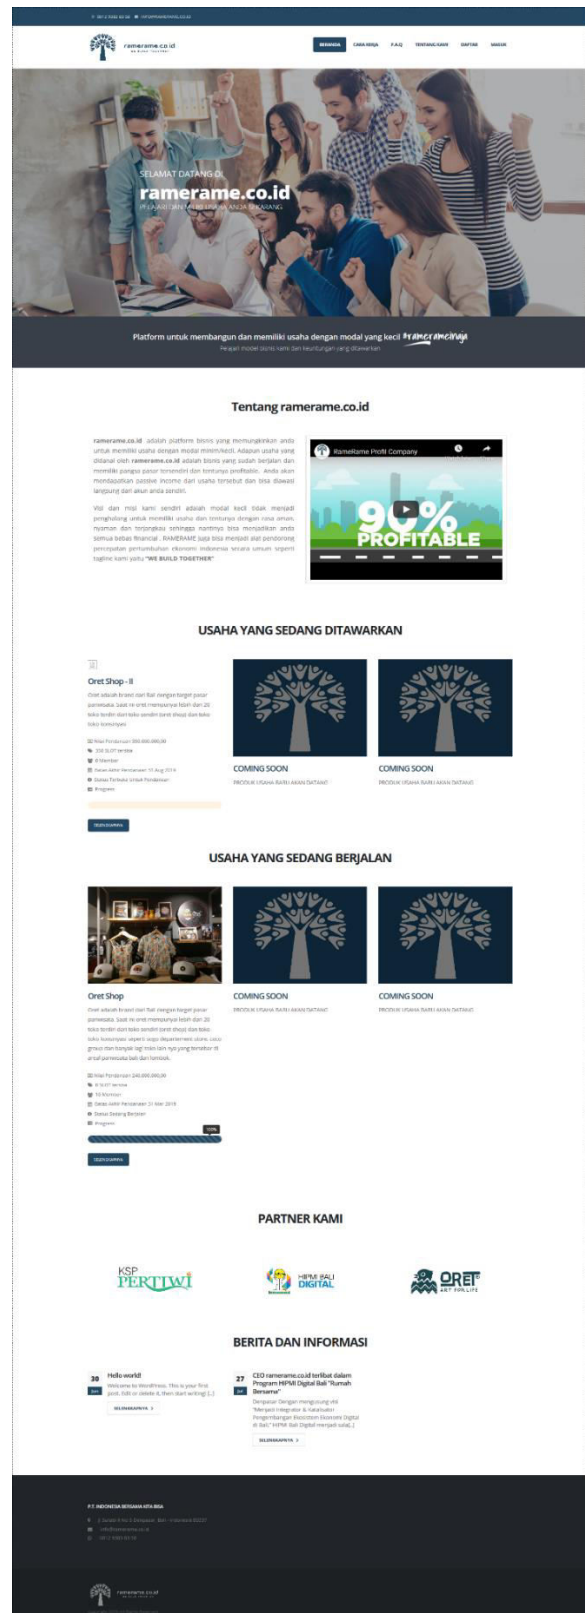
ramerame.co.id

BERANDA CARA KERJA F.A.Q TENTANG KAMI DAFTAR MASUK

SELAMAT DATANG DI
ramerame.co.id

Platform untuk membangun dan memiliki usaha dengan modal yang kecil #ramerameaja
Pelajari model bisnis kami dan keuntungan yang ditawarkan

Tentang ramerame.co.id

ramerame.co.id adalah platform bisnis yang memungkinkan anda untuk memiliki usaha dengan modal minim/kecil. Adapun usaha yang dilansir oleh ramerame.co.id adalah bisnis yang sudah berjalan dan memiliki pangsa pasar tersendiri dan tentunya profitable. Anda akan mendapatkan passive income dari usaha tersebut dan bisa diawasi langsung dari akun anda sendiri.

Visi dan misi kami sendiri adalah modal kecil tidak menjadi penghalang untuk memiliki usaha dan tentunya dengan rasa aman, nyaman dan terpercaya sehingga nantinya bisa menjadikan anda semua bebas financial. RAMERAME juga bisa menjadi alat pendorong percepatan pertumbuhan ekonomi Indonesia secara umum seperti tagline kami yaitu "WE BUILD TOGETHER"

RameRame Profil Company
90% PROFITABLE

USAHA YANG SEDANG DITAWARKAN

Oret Shop - II
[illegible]

COMING SOON
PRODUK USAHA BARU AKAN DATANG

COMING SOON
PRODUK USAHA BARU AKAN DATANG

SELENGKAPNYA

USAHA YANG SEDANG BERJALAN

Oret Shop
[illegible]

100%

SELENGKAPNYA

COMING SOON
PRODUK USAHA BARU AKAN DATANG

COMING SOON
PRODUK USAHA BARU AKAN DATANG

PARTNER KAMI

KSP PERTIWI
HIPMI BALI DIGITAL
ORET ART FOR LIFE

BERITA DAN INFORMASI

30
Hello world!
Welcome to WordPress. This is your first post. Edit or delete it, then start writing! [...]
SELENGKAPNYA

27
CEO ramerame.co.id terlibat dalam Program HIPMI Digital Bali "Rumah Bersama"
Denpasar Dengan mengusung visi "Menjadi Integrator & Katalisator Pengembangan Ekosistem Ekonomi Digital di Bali," HIPMI Bali Digital menjadi salah [...]
SELENGKAPNYA

P.T. INDONESIA BERSAMA KITA BISA
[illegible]

ramerame.co.id